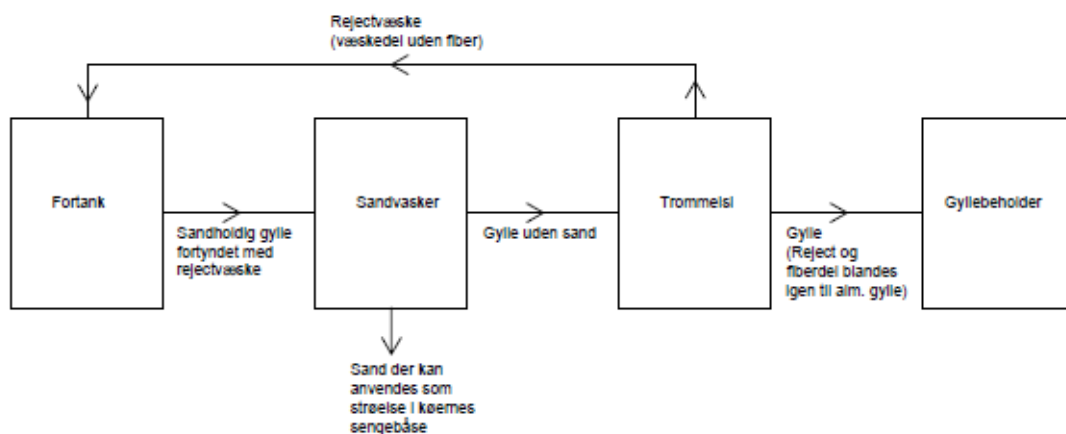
Rejectvæske
(væskedel uden fiber)

Fortank

Sandholdig gylle fortyndet med rejectvæske

Sandvasker

Sand der kan anvendes som strøelse i køernes sengebåse

Gylle uden sand

Trommelsi

Gylle
(Reject og fiberdel blandes igen til alm. gylle)

Gyllebeholder